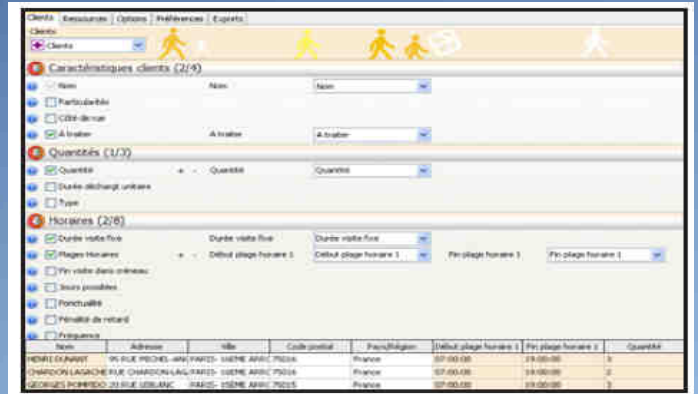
Clients | Ressources | Options | Préférences | Exports

Clients
Clients

Caractéristiques clients (2/4)
Nom	Nom	Nom
Particularités
Côté de rue
A traiter	A traiter	A traiter

Quantités (1/3)
Quantité	+ -	Quantité	Quantité
Durée déchargt unitaire
Type

Horaires (2/8)
Durée visite fixe	Durée visite fixe	Durée visite fixe
Plages Horaires	+ -	Début plage horaire 1	Début plage horaire 1	Fin plage horaire 1	Fin plage horaire 1
Fin visite dans créneau
Jours possibles
Ponctualité
Pénalité de retard
Fréquence

| Nom | Adresse | Ville | Code postal | Pays/Région | Début plage horaire 1 | Fin plage horaire 1 | Quantité |
|---|---|---|---|---|---|---|---|
| HENRI DUNANT | 95 RUE MICHEL-ANG | PARIS- 16EME ARRO | 75016 | France | 07:00:00 | 19:00:00 | 1 |
| CHARDON LAGACHE | RUE CHARDON-LAG | PARIS- 16EME ARRO | 75016 | France | 07:00:00 | 19:00:00 | 2 |
| GEORGES POMPIDO | 20 RUE LEBLANC | PARIS- 15EME ARRO | 75015 | France | 07:00:00 | 19:00:00 | 3 |